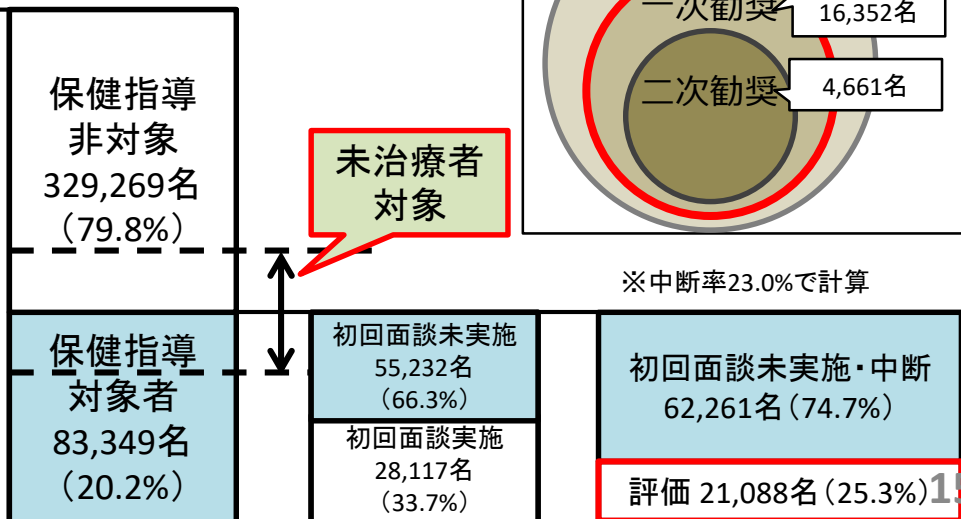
保健指導
非対象
329,269名
（79.8%）

未治療者
対象

一次勧奨
16,352名

二次勧奨
4,661名

※中断率23.0%で計算

保健指導
対象者
83,349名
（20.2%）

初回面談未実施
55,232名
（66.3%）

初回面談実施
28,117名
（33.7%）

初回面談未実施・中断
62,261名（74.7%）

評価 21,088名（25.3%）

15